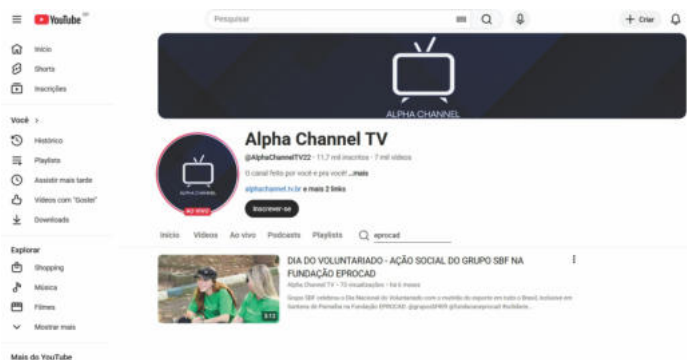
YouTube BR

Pesquisar

+ Criar

Início
Shorts
Inscrições

Você >
Histórico
Playlists
Assistir mais tarde
Vídeos com "Gostei"
Downloads

Explorar
Shopping
Música
Filmes
Mostrar mais

Mais do YouTube

ALPHA CHANNEL

Alpha Channel TV
@AlphaChannelTV22 · 11,7 mil inscritos · 7 mil vídeos
O canal feito por você e pra você! ...mais
alphachannel.tv.br e mais 2 links
Inscrever-se

AO VIVO

ALPHA CHANNEL

Início Vídeos Ao vivo Podcasts Playlists eprocad

DIA DO VOLUNTARIADO - AÇÃO SOCIAL DO GRUPO SBF NA FUNDAÇÃO EPROCAD
Alpha Channel TV · 73 visualizações · há 6 meses
Grupo SBF celebra o Dia Nacional do Voluntariado com o mutirão do esporte em todo o Brasil, inclusive em Santana de Parnaíba na Fundação EPROCAD. @grupoSBFBR @fundacaoeprocad #voluntariado...

5:13